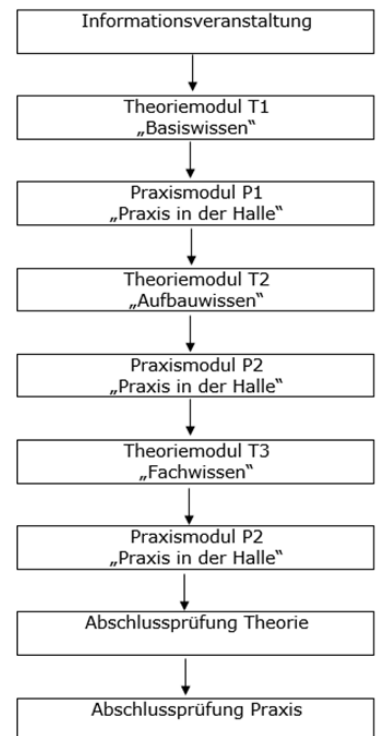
Informationsveranstaltung

Theoriemodul T1
„Basiswissen"

Praxismodul P1
„Praxis in der Halle"

Theoriemodul T2
„Aufbauwissen"

Praxismodul P2
„Praxis in der Halle"

Theoriemodul T3
„Fachwissen"

Praxismodul P2
„Praxis in der Halle"

Abschlussprüfung Theorie

Abschlussprüfung Praxis